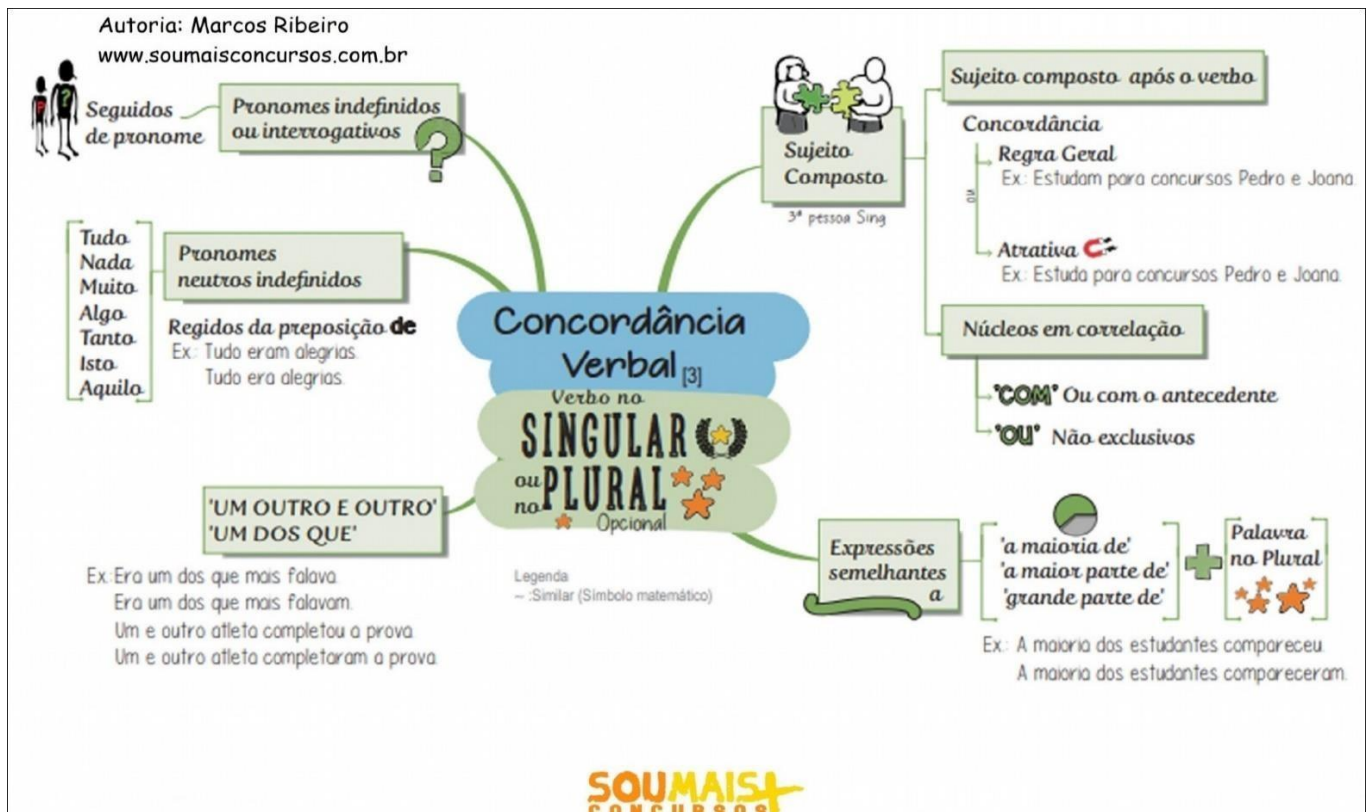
Autoria: Marcos Ribeiro
www.soumaisconcursos.com.br

Seguidos de pronome

Pronomes indefinidos ou interrogativos

Tudo
Nada
Muito
Algo
Tanto
Isto
Aquilo

Pronomes neutros indefinidos

Regidos da preposição de
Ex: Tudo eram alegrias.
Tudo era alegrias.

Concordância Verbal [3]

Verbo no SINGULAR ou no PLURAL
Opcional

'UM OUTRO E OUTRO'
'UM DOS QUE'

Ex: Era um dos que mais falava.
Era um dos que mais falavam.
Um e outro atleta completou a prova.
Um e outro atleta completaram a prova.

Legenda
~ :Similar (Símbolo matemático)

Sujeito Composto
3ª pessoa Sing

Sujeito composto após o verbo

Concordância
Regra Geral
Ex: Estudam para concursos Pedro e Joana.
ou
Atrativa
Ex: Estuda para concursos Pedro e Joana.

Núcleos em correlação

'COM' Ou com o antecedente
'OU' Não exclusivos

Expressões semelhantes a

'a maioria de'
'a maior parte de'
'grande parte de'

Palavra no Plural

Ex: A maioria dos estudantes compareceu.
A maioria dos estudantes compareceram.

SOUMAIS CONCURSOS